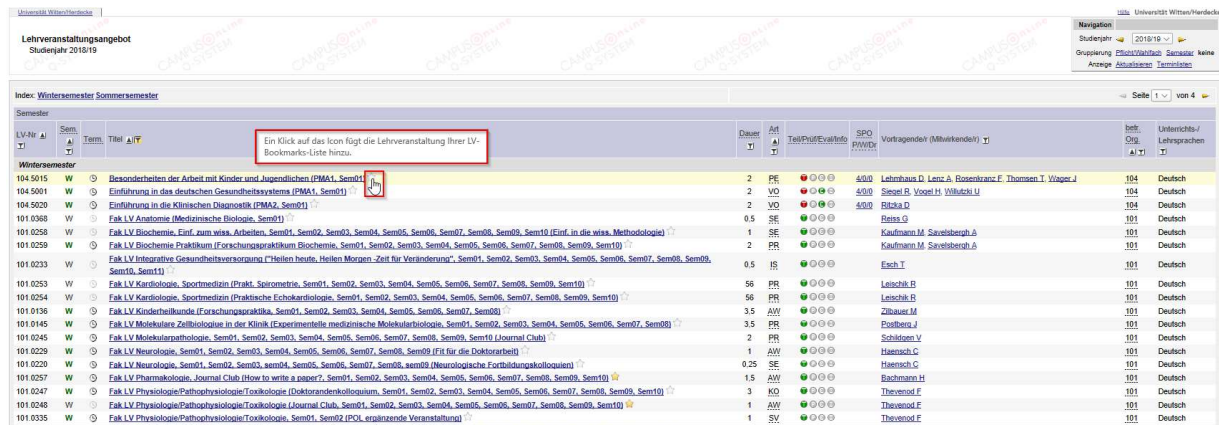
Universität Witten/Herdecke

Hilfe Universität Witten/Herdecke

Lehrveranstaltungsangebot
Studienjahr 2018/19

Navigation
Studienjahr 2018/19
Gruppierung Pflicht/Wahlfach Semester keine
Anzeige Aktualisieren Terminlisten

Index: Wintersemester Sommersemester

Seite 1 von 4

Semester

Ein Klick auf das Icon fügt die Lehrveranstaltung Ihrer LV-Bookmarks-Liste hinzu.

| LV-Nr | Sem. | Term. | Titel | Dauer | Art | Teil/Prüf/Eval/Info | SPO P/W/Dr | Vortragende/r (Mitwirkende/r) | betr. Org. | Unterrichts-/Lehrsprachen |
|---|---|---|---|---|---|---|---|---|---|---|
| Wintersemester | | | | | | | | | | |
| 104.5015 | W | | Besonderheiten der Arbeit mit Kindern und Jugendlichen (PMA1, Sem01) | 2 | PE | | 4/0/0 | Lehmhaus D, Lenz A, Rosenkranz F, Thomsen T, Wager J | 104 | Deutsch |
| 104.5001 | W | | Einführung in das deutschen Gesundheitssystems (PMA1, Sem01) | 2 | VO | | 4/0/0 | Siegel R, Vogel H, Willutzki U | 104 | Deutsch |
| 104.5020 | W | | Einführung in die Klinischen Diagnostik (PMA2, Sem01) | 2 | VO | | 4/0/0 | Ritzka D | 104 | Deutsch |
| 101.0368 | W | | Fak LV Anatomie (Medizinische Biologie, Sem01) | 0.5 | SE | | | Reiss G | 101 | Deutsch |
| 101.0258 | W | | Fak LV Biochemie, Einf. zum wiss. Arbeiten, Sem01, Sem02, Sem03, Sem04, Sem05, Sem06, Sem07, Sem08, Sem09, Sem10 (Einf. in die wiss. Methodologie) | 1 | SE | | | Kaufmann M, Savelsbergh A | 101 | Deutsch |
| 101.0259 | W | | Fak LV Biochemie Praktikum (Forschungspraktikum Biochemie, Sem01, Sem02, Sem03, Sem04, Sem05, Sem06, Sem07, Sem08, Sem09, Sem10) | 2 | PR | | | Kaufmann M, Savelsbergh A | 101 | Deutsch |
| 101.0233 | W | | Fak LV Integrative Gesundheitsversorgung ("Heilen heute, Heilen Morgen -Zeit für Veränderung", Sem01, Sem02, Sem03, Sem04, Sem05, Sem06, Sem07, Sem08, Sem09, Sem10, Sem11) | 0.5 | IS | | | Esch T | 101 | Deutsch |
| 101.0253 | W | | Fak LV Kardiologie, Sportmedizin (Prakt. Spirometrie, Sem01, Sem02, Sem03, Sem04, Sem05, Sem06, Sem07, Sem08, Sem09, Sem10) | 56 | PR | | | Leischik R | 101 | Deutsch |
| 101.0254 | W | | Fak LV Kardiologie, Sportmedizin (Praktische Echokardiologie, Sem01, Sem02, Sem03, Sem04, Sem05, Sem06, Sem07, Sem08, Sem09, Sem10) | 56 | PR | | | Leischik R | 101 | Deutsch |
| 101.0136 | W | | Fak LV Kinderheilkunde (Forschungspraktika, Sem01, Sem02, Sem03, Sem04, Sem05, Sem06, Sem07, Sem08) | 3.5 | AW | | | Zillbauer M | 101 | Deutsch |
| 101.0145 | W | | Fak LV Molekulare Zellbiologie in der Klinik (Experimentelle medizinische Molekularbiologie, Sem01, Sem02, Sem03, Sem04, Sem05, Sem06, Sem07, Sem08) | 3.5 | PR | | | Postberg J | 101 | Deutsch |
| 101.0245 | W | | Fak LV Molekularpathologie, Sem01, Sem02, Sem03, Sem04, Sem05, Sem06, Sem07, Sem08, Sem09, Sem10 (Journal Club) | 2 | PR | | | Schildgen V | 101 | Deutsch |
| 101.0229 | W | | Fak LV Neurologie, Sem01, Sem02, Sem03, Sem04, Sem05, Sem06, Sem07, Sem08, Sem09 (Fit für die Doktorarbeit) | 1 | AW | | | Haensch C | 101 | Deutsch |
| 101.0220 | W | | Fak LV Neurologie, Sem01, Sem02, Sem03, sem04, Sem05, Sem06, Sem07, Sem08, sem09 (Neurologische Fortbildungskolloquien) | 0.25 | SE | | | Haensch C | 101 | Deutsch |
| 101.0257 | W | | Fak LV Pharmakologie, Journal Club (How to write a paper?, Sem01, Sem02, Sem03, Sem04, Sem05, Sem06, Sem07, Sem08, Sem09, Sem10) | 1.5 | AW | | | Bachmann H | 101 | Deutsch |
| 101.0247 | W | | Fak LV Physiologie/Pathophysiologie/Toxikologie (Doktorandenkolloquium, Sem01, Sem02, Sem03, Sem04, Sem05, Sem06, Sem07, Sem08, Sem09, Sem10) | 3 | KO | | | Thevenod F | 101 | Deutsch |
| 101.0248 | W | | Fak LV Physiologie/Pathophysiologie/Toxikologie (Journal Club, Sem01, Sem02, Sem03, Sem04, Sem05, Sem06, Sem07, Sem08, Sem09, Sem10) | 1 | AW | | | Thevenod F | 101 | Deutsch |
| 101.0335 | W | | Fak LV Physiologie/Pathophysiologie/Toxikologie, Sem01, Sem02 (POL ergänzende Veranstaltung) | 1 | SV | | | Thevenod F | 101 | Deutsch |